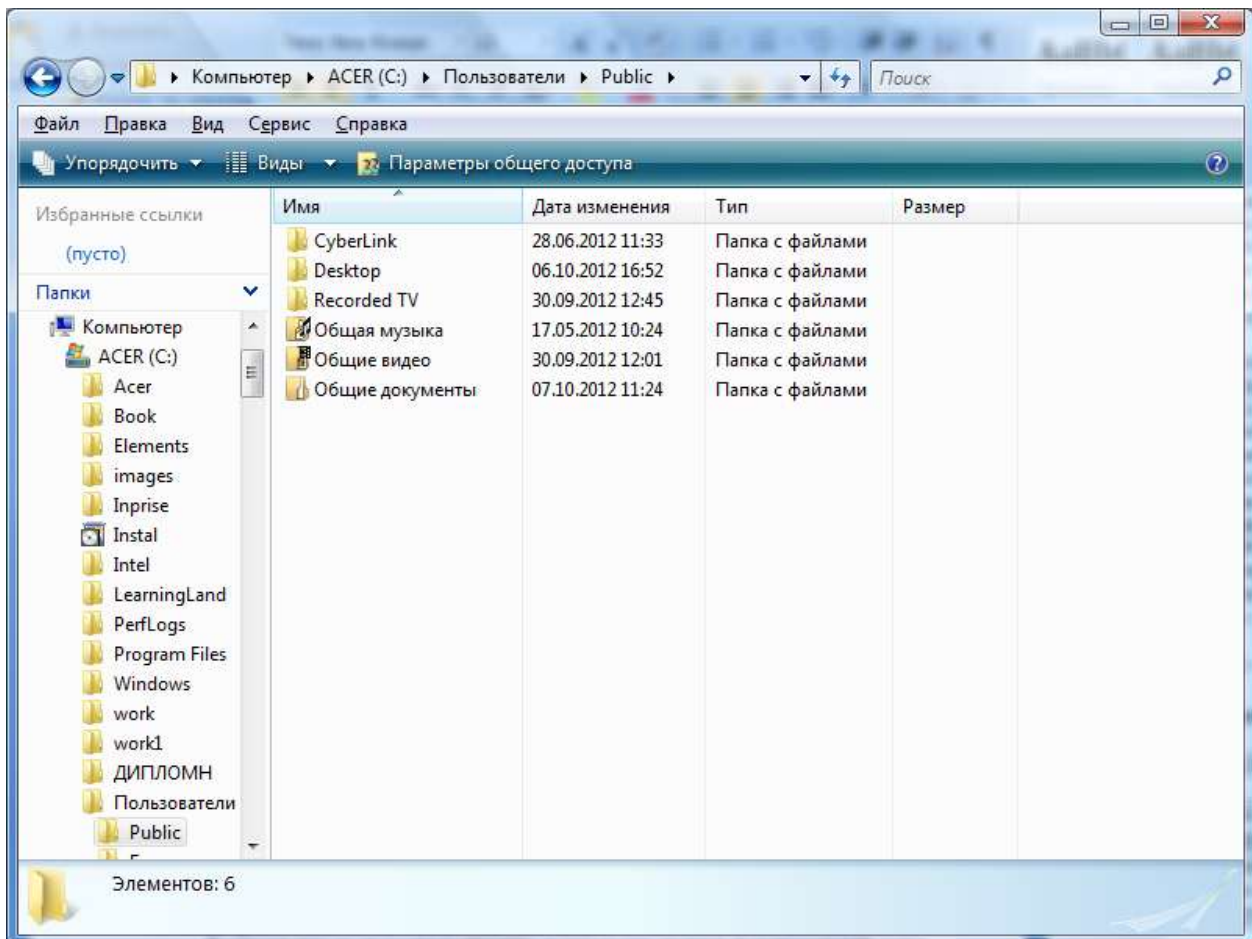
Компьютер ▸ ACER (C:) ▸ Пользователи ▸ Public ▸

Поиск

Файл Правка Вид Сервис Справка

Упорядочить ▾ Виды ▾ Параметры общего доступа

Избранные ссылки

(пусто)

Папки

Компьютер
ACER (C:)
Acer
Book
Elements
images
Inprise
Instal
Intel
LearningLand
PerfLogs
Program Files
Windows
work
work1
ДИПЛОМН
Пользователи
Public

| Имя | Дата изменения | Тип | Размер |
|---|---|---|---|
| CyberLink | 28.06.2012 11:33 | Папка с файлами | |
| Desktop | 06.10.2012 16:52 | Папка с файлами | |
| Recorded TV | 30.09.2012 12:45 | Папка с файлами | |
| Общая музыка | 17.05.2012 10:24 | Папка с файлами | |
| Общие видео | 30.09.2012 12:01 | Папка с файлами | |
| Общие документы | 07.10.2012 11:24 | Папка с файлами | |

Элементов: 6